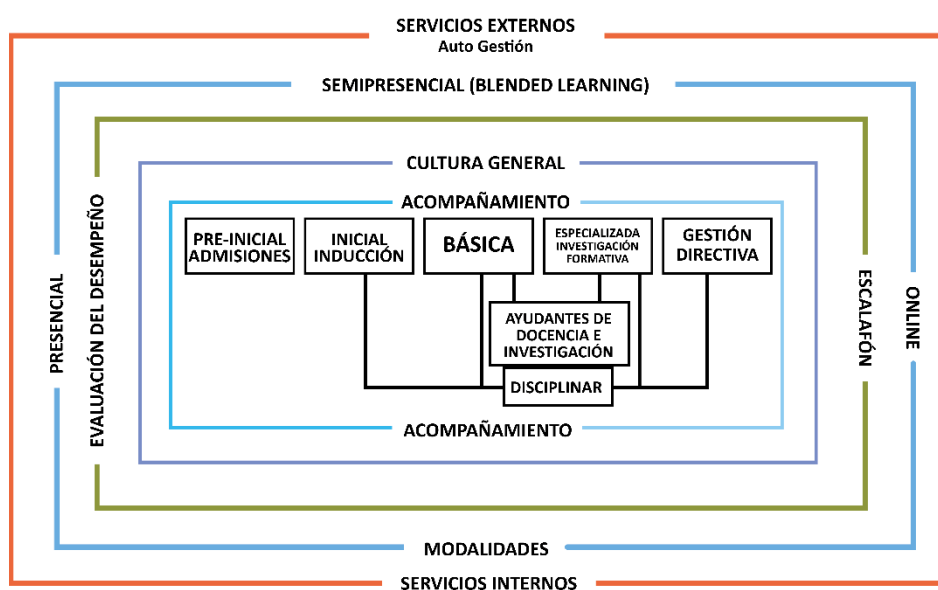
SERVICIOS EXTERNOS
Auto Gestión

SEMIPRESENCIAL (BLENDED LEARNING)

CULTURA GENERAL

ACOMPAÑAMIENTO

PRE-INICIAL ADMISIONES

INICIAL INDUCCIÓN

BÁSICA

ESPECIALIZADA INVESTIGACIÓN FORMATIVA

GESTIÓN DIRECTIVA

AYUDANTES DE DOCENCIA E INVESTIGACIÓN

DISCIPLINAR

ACOMPAÑAMIENTO

PRESENCIAL

EVALUACIÓN DEL DESEMPEÑO

ESCALAFÓN

ONLINE

MODALIDADES

SERVICIOS INTERNOS